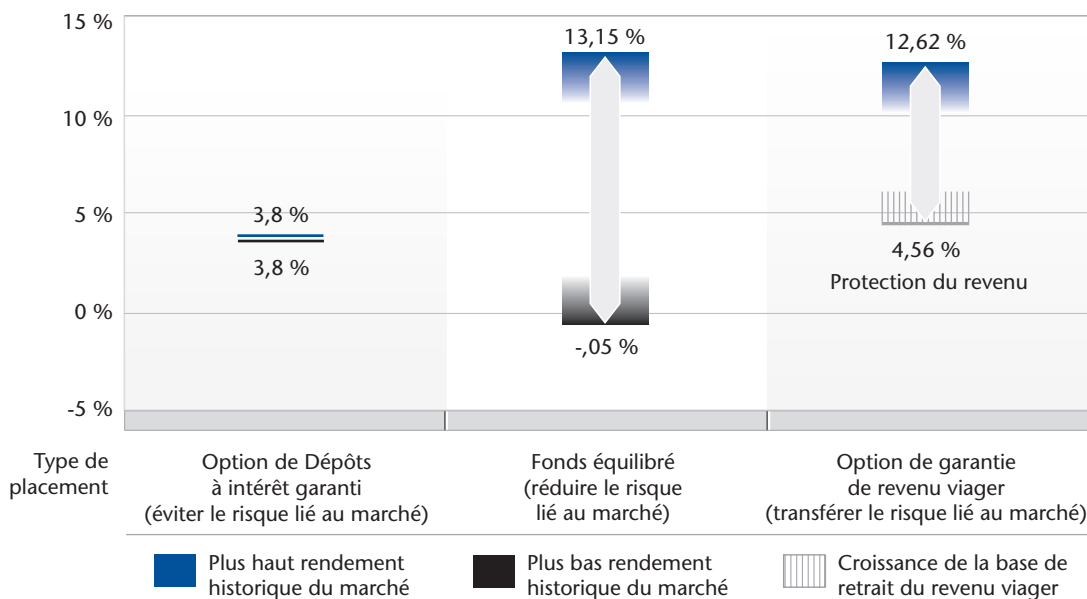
15 %
10 %
5 %
0 %
-5 %

3,8 %
3,8 %

13,15 %
-,05 %

12,62 %
4,56 %
Protection du revenu

Type de placement

Option de Dépôts à intérêt garanti (éviter le risque lié au marché)

Fonds équilibré (réduire le risque lié au marché)

Option de garantie de revenu viager (transférer le risque lié au marché)

Plus haut rendement historique du marché

Plus bas rendement historique du marché

Croissance de la base de retrait du revenu viager